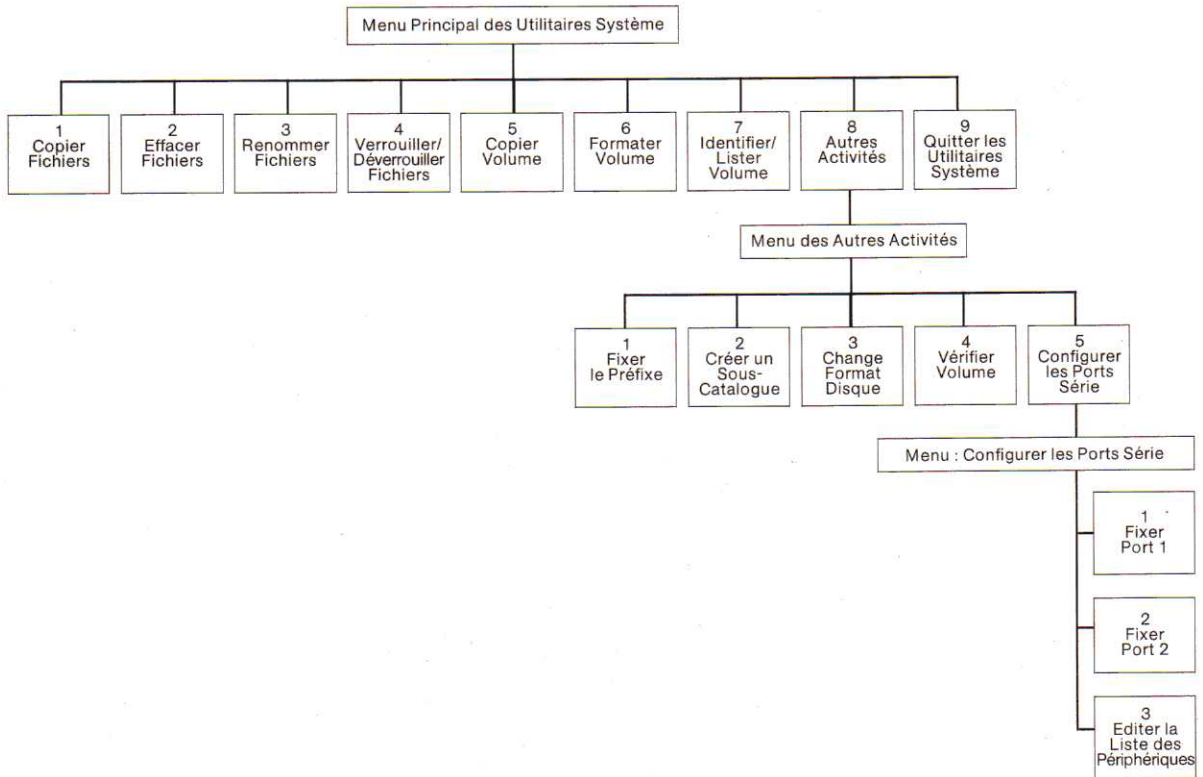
Menu Principal des Utilitaires Système

1
Copier Fichiers

2
Effacer Fichiers

3
Renommer Fichiers

4
Verrouiller/ Déverrouiller Fichiers

5
Copier Volume

6
Formater Volume

7
Identifier/ Lister Volume

8
Autres Activités

9
Quitter les Utilitaires Système

Menu des Autres Activités

1
Fixer le Préfixe

2
Créer un Sous-Catalogue

3
Change Format Disque

4
Vérifier Volume

5
Configurer les Ports Série

Menu : Configurer les Ports Série

1
Fixer Port 1

2
Fixer Port 2

3
Editer la Liste des Périphériques